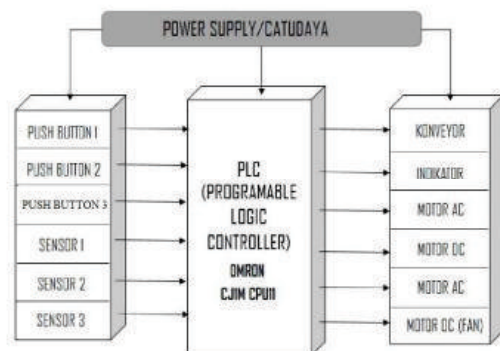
POWER SUPPLY/CATUDAYA

PUSH BUTTON 1
PUSH BUTTON 2
PUSH BUTTON 3
SENSOR 1
SENSOR 2
SENSOR 3

PLC
(PROGRAMABLE
LOGIC
CONTROLLER)
OMRON
CJ1M CPU11

KONVEYOR
INDIKATOR
MOTOR AC
MOTOR DC
MOTOR AC
MOTOR DC (FAN)